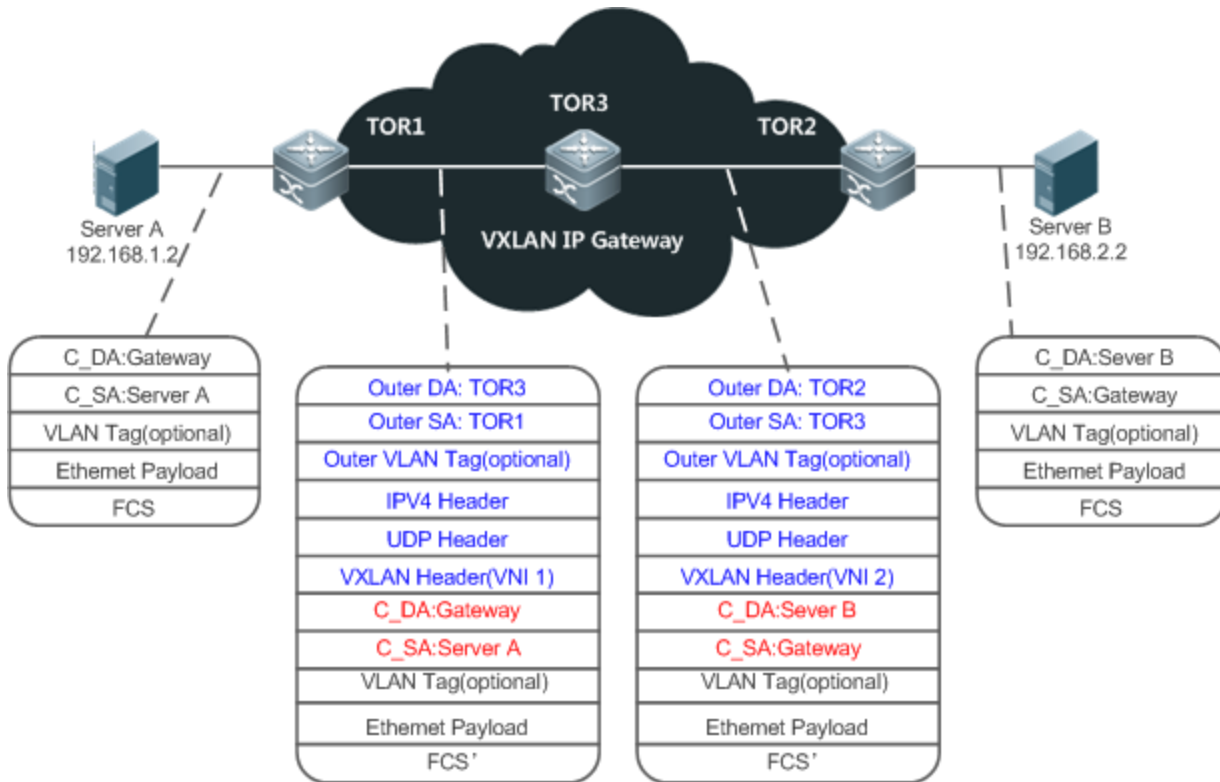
TOR1

TOR3

TOR2

Server A
192.168.1.2

VXLAN IP Gateway

Server B
192.168.2.2

| C_DA:Gateway |
|---|
| C_SA:Server A |
| VLAN Tag(optional) |
| Ethemet Payload |
| FCS |

| Outer DA: TOR3 |
|---|
| Outer SA: TOR1 |
| Outer VLAN Tag(optional) |
| IPV4 Header |
| UDP Header |
| VXLAN Header(VNI 1) |
| C_DA:Gateway |
| C_SA:Server A |
| VLAN Tag(optional) |
| Ethemet Payload |
| FCS’ |

| Outer DA: TOR2 |
|---|
| Outer SA: TOR3 |
| Outer VLAN Tag(optional) |
| IPV4 Header |
| UDP Header |
| VXLAN Header(VNI 2) |
| C_DA:Sever B |
| C_SA:Gateway |
| VLAN Tag(optional) |
| Ethemet Payload |
| FCS’ |

| C_DA:Sever B |
|---|
| C_SA:Gateway |
| VLAN Tag(optional) |
| Ethemet Payload |
| FCS |